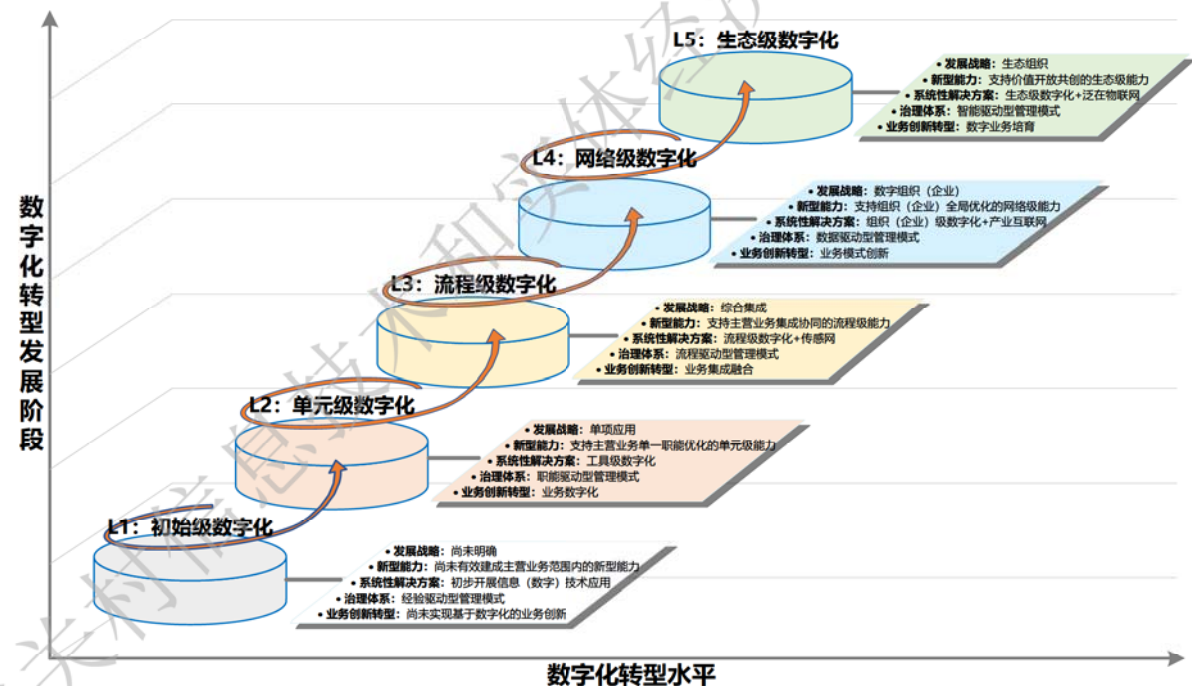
L5：生态级数字化

• 发展战略：生态组织
• 新型能力：支持价值开放共创的生态级能力
• 系统性解决方案：生态级数字化+泛在物联网
• 治理体系：智能驱动型管理模式
• 业务创新转型：数字业务培育

L4：网络级数字化

• 发展战略：数字组织（企业）
• 新型能力：支持组织（企业）全局优化的网络级能力
• 系统性解决方案：组织（企业）级数字化+产业互联网
• 治理体系：数据驱动型管理模式
• 业务创新转型：业务模式创新

L3：流程级数字化

• 发展战略：综合集成
• 新型能力：支持主营业务集成协同的流程级能力
• 系统性解决方案：流程级数字化+传感网
• 治理体系：流程驱动型管理模式
• 业务创新转型：业务集成融合

L2：单元级数字化

• 发展战略：单项应用
• 新型能力：支持主营业务单一职能优化的单元级能力
• 系统性解决方案：工具级数字化
• 治理体系：职能驱动型管理模式
• 业务创新转型：业务数字化

L1：初始级数字化

• 发展战略：尚未明确
• 新型能力：尚未有效建成主营业务范围内的新型能力
• 系统性解决方案：初步开展信息（数字）技术应用
• 治理体系：经验驱动型管理模式
• 业务创新转型：尚未实现基于数字化的业务创新

数字化转型发展阶段

数字化转型水平